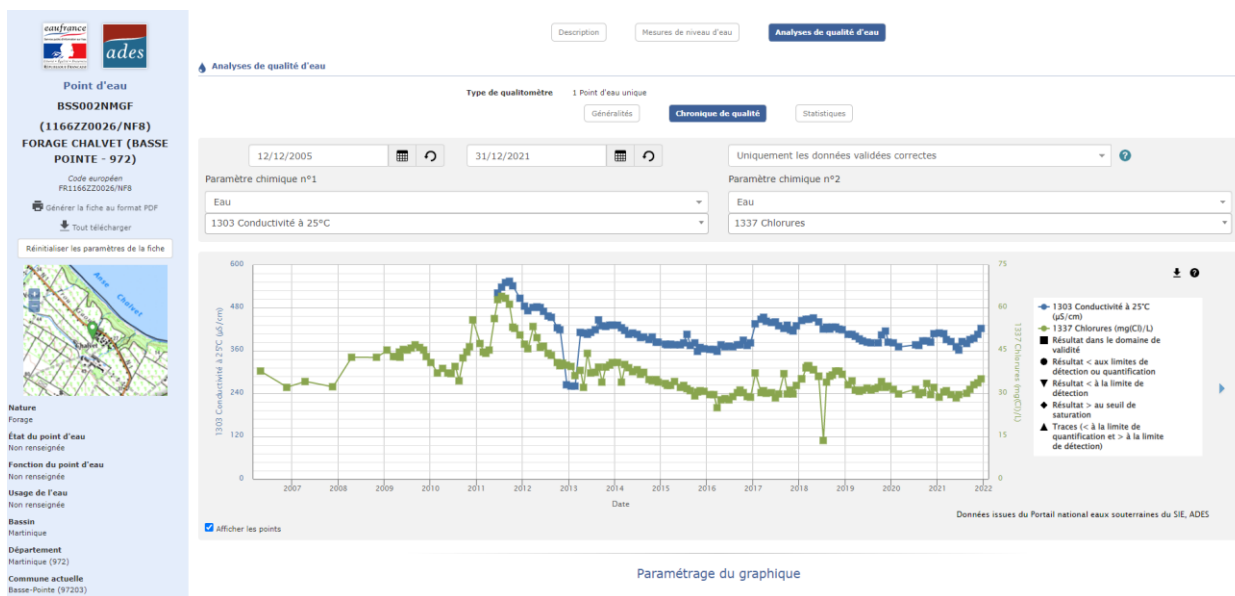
eaufrance

ades

Point d'eau
BSS002NMGF
(1166ZZ0026/NF8)
FORAGE CHALVET (BASSE POINTE - 972)

Code européen
FR1166ZZ0026/NF8

Générer la fiche au format PDF

Tout télécharger

Réinitialiser les paramètres de la fiche

Anse Chalvet

Nature
Forage

État du point d'eau
Non renseignée

Fonction du point d'eau
Non renseignée

Usage de l'eau
Non renseignée

Bassin
Martinique

Département
Martinique (972)

Commune actuelle
Basse-Pointe (97203)

Description | Mesures de niveau d'eau | Analyses de qualité d'eau

Analyses de qualité d'eau

Type de qualitomètre 1 Point d'eau unique

Généralités | Chronique de qualité | Statistiques

12/12/2005 | 31/12/2021 | Uniquement les données validées correctes

Paramètre chimique n°1
Eau
1303 Conductivité à 25°C

Paramètre chimique n°2
Eau
1337 Chlorures

600
480
360
240
120
0

1303 Conductivité à 25°C (µS/cm)

75
60
45
30
15
0

1337 Chlorures (mg(Cl)/L)

2007 2008 2009 2010 2011 2012 2013 2014 2015 2016 2017 2018 2019 2020 2021 2022
Date

1303 Conductivité à 25°C (µS/cm)
1337 Chlorures (mg(Cl)/L)
Résultat dans le domaine de validité
Résultat < aux limites de détection ou quantification
Résultat < à la limite de détection
Résultat > au seuil de saturation
Traces (< à la limite de quantification et > à la limite de détection)

Afficher les points

Données issues du Portail national eaux souterraines du SIE, ADES

Paramétrage du graphique